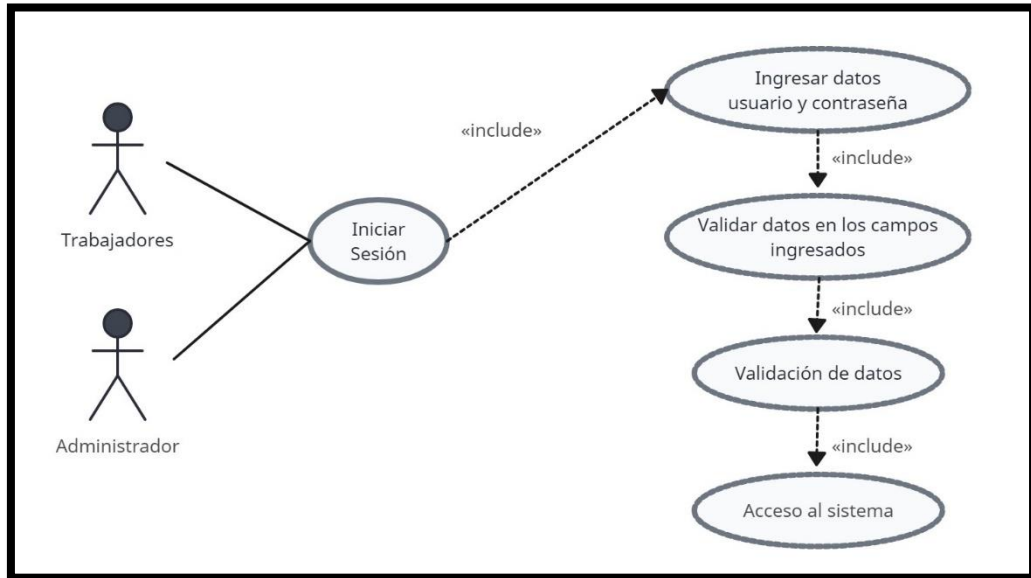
Trabajadores

Administrador

Iniciar Sesión

«include»

Ingresar datos usuario y contraseña

«include»

Validar datos en los campos ingresados

«include»

Validación de datos

«include»

Acceso al sistema